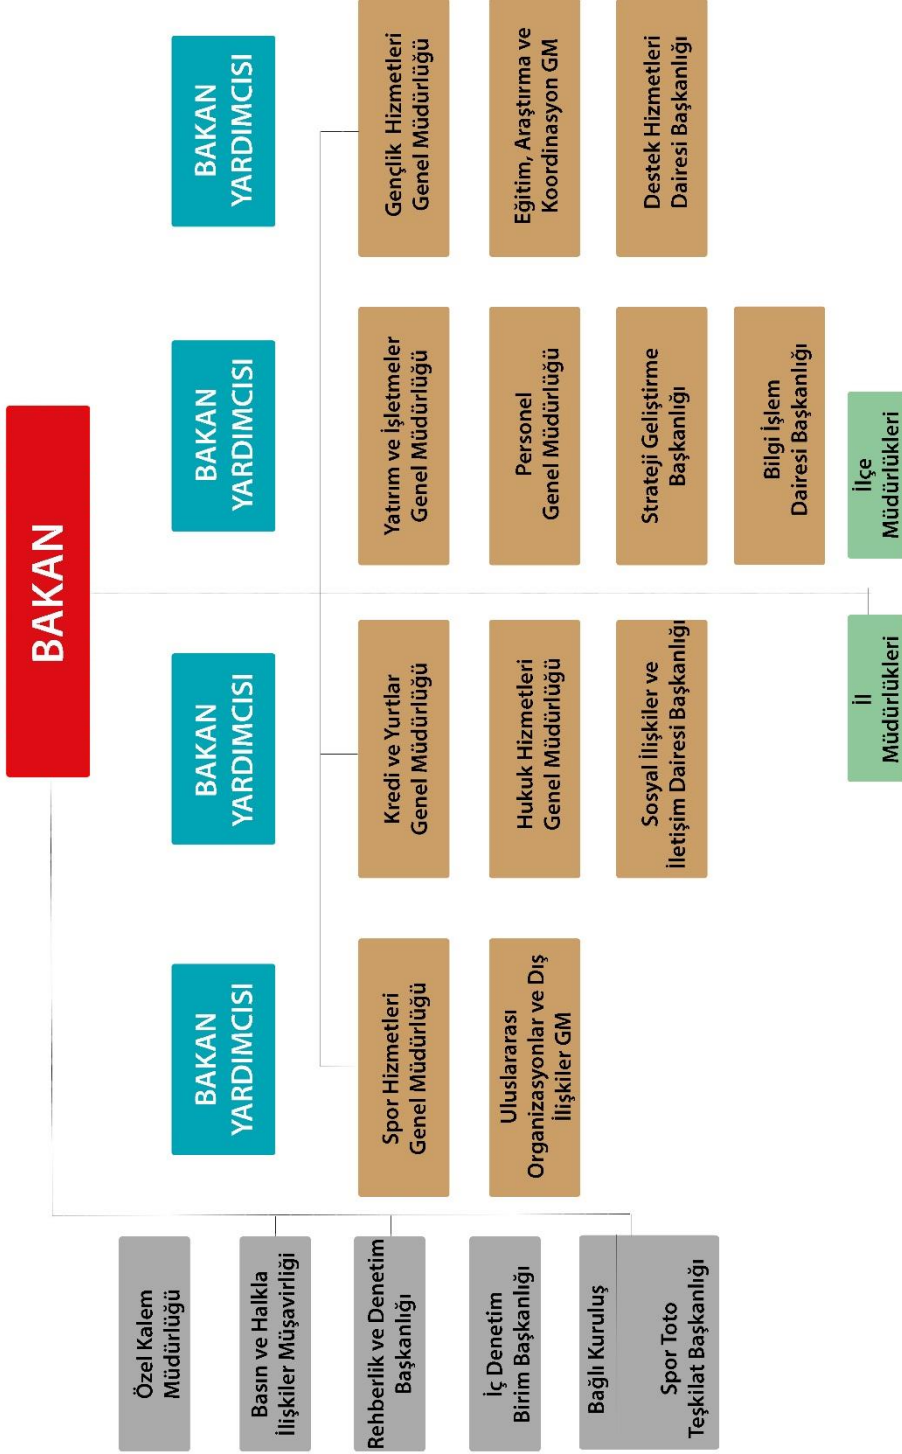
BAKAN

BAKAN YARDIMCISI

BAKAN YARDIMCISI

BAKAN YARDIMCISI

BAKAN YARDIMCISI

Spor Hizmetleri Genel Müdürlüğü

Uluslararası Organizasyonlar ve Dış İlişkiler GM

Kredi ve Yurtlar Genel Müdürlüğü

Hukuk Hizmetleri Genel Müdürlüğü

Sosyal İlişkiler ve İletişim Dairesi Başkanlığı

Yatırım ve İşletmeler Genel Müdürlüğü

Personel Genel Müdürlüğü

Strateji Geliştirme Başkanlığı

Bilgi İşlem Dairesi Başkanlığı

Gençlik Hizmetleri Genel Müdürlüğü

Eğitim, Araştırma ve Koordinasyon GM

Destek Hizmetleri Dairesi Başkanlığı

İl Müdürlükleri

İlçe Müdürlükleri

Özel Kalem Müdürlüğü

Basın ve Halkla İlişkiler Müşavirliği

Rehberlik ve Denetim Başkanlığı

İç Denetim Birim Başkanlığı

Bağlı Kuruluş

Spor Toto Teşkilat Başkanlığı